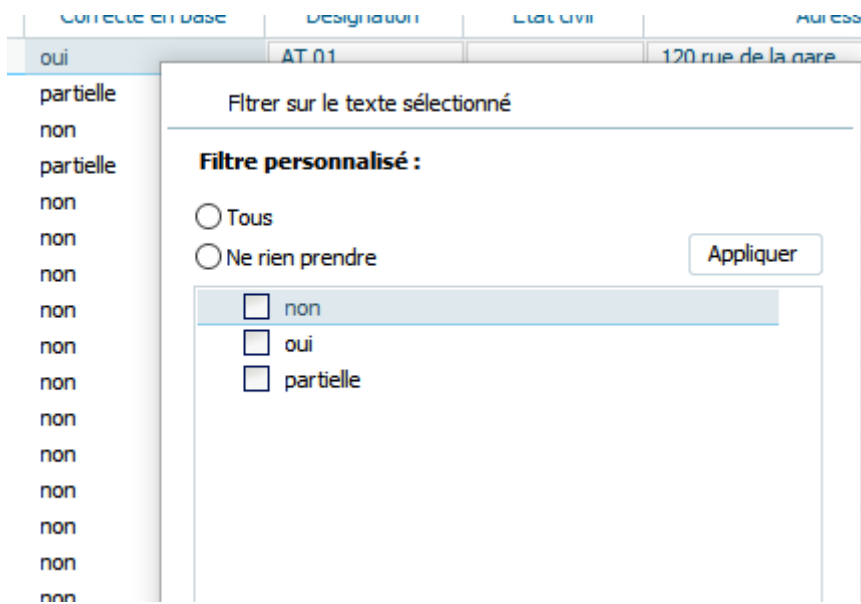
| Correcte en base | Désignation | Etat civil | Adress |
|---|---|---|---|
| oui | AT 01 | | 120 rue de la gare |
| partielle | | | |
| non | | | |
| partielle | | | |
| non | | | |
| non | | | |
| non | | | |
| non | | | |
| non | | | |
| non | | | |
| non | | | |
| non | | | |
| non | | | |
| non | | | |
| non | | | |
| non | | | |

Fltrer sur le texte sélectionné

Filtre personnalisé :

Tous

Ne rien prendre

Appliquer

non
oui
partielle